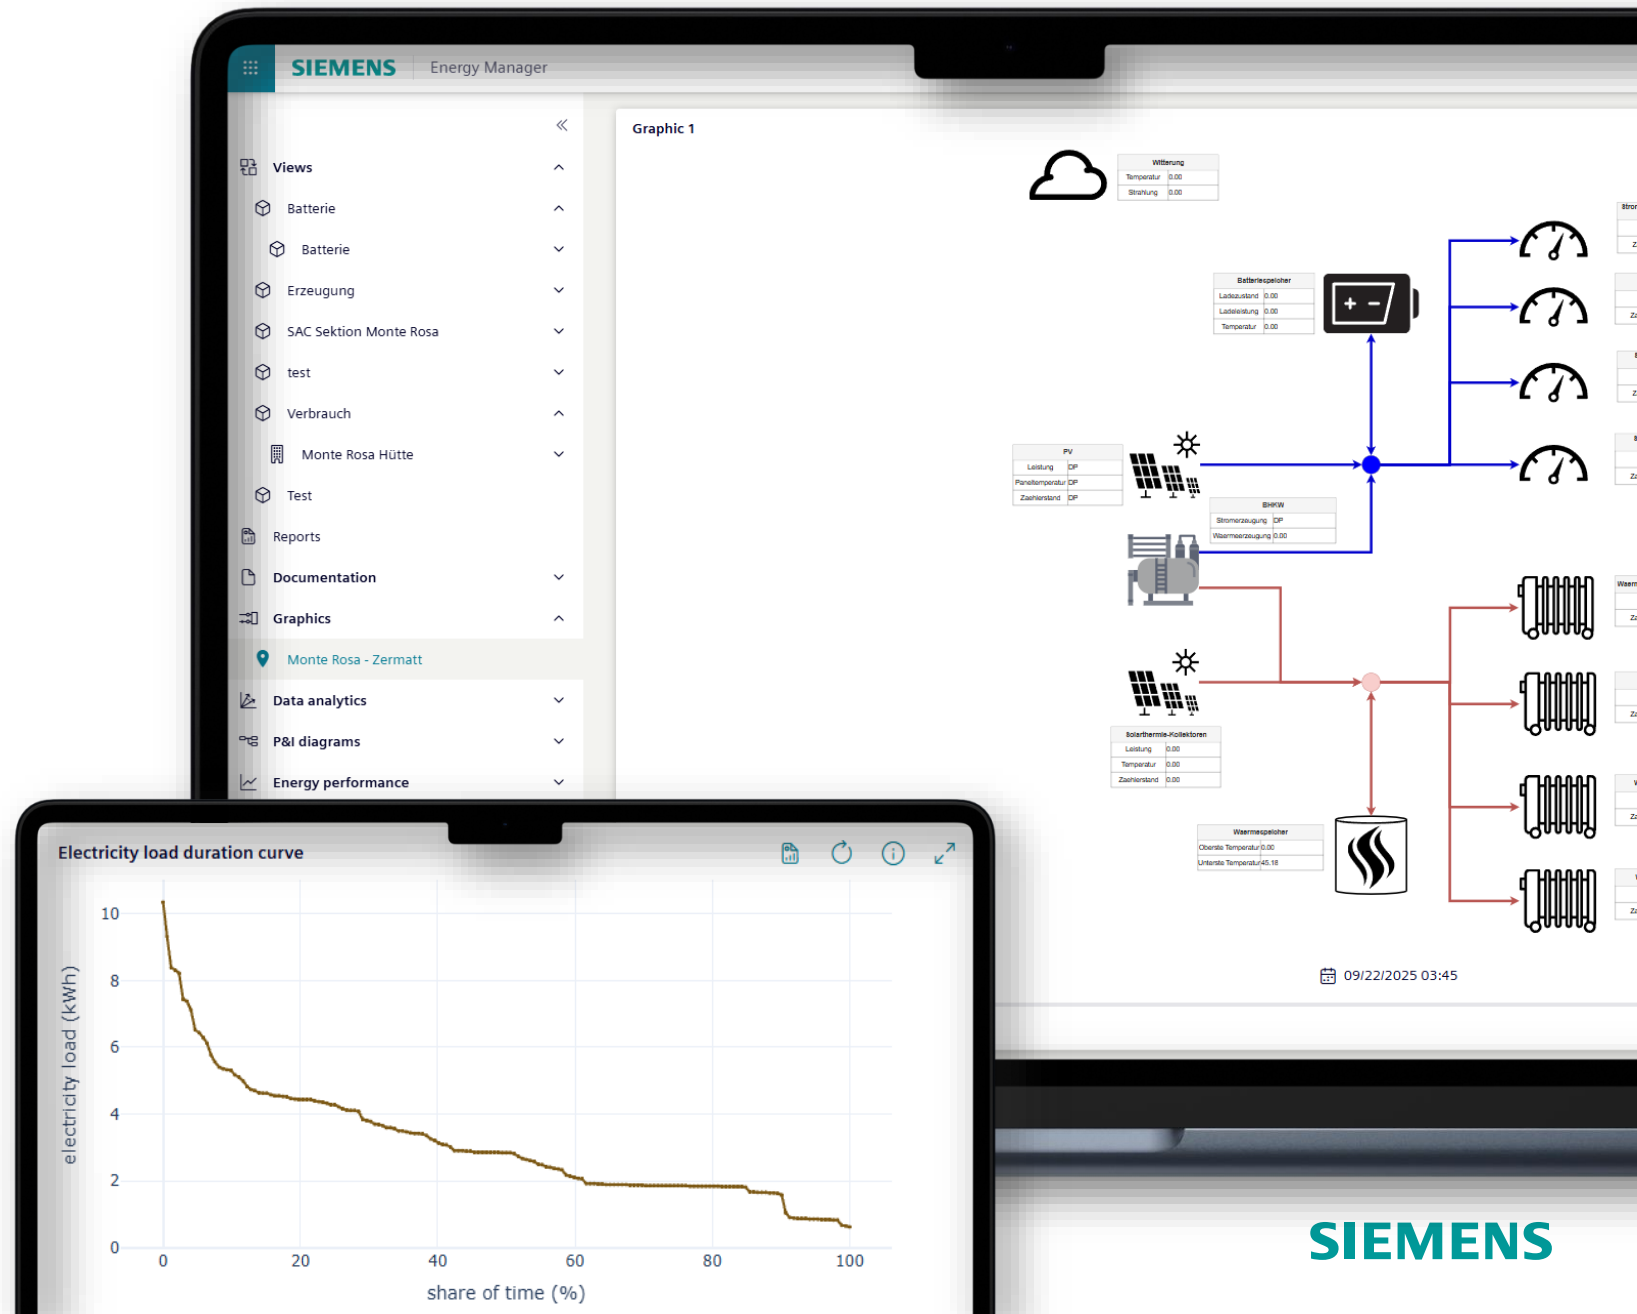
SIEMENS Energy Manager

«

Views
Batterie
Batterie
Erzeugung
SAC Sektion Monte Rosa
test
Verbrauch
Monte Rosa Hütte
Test
Reports
Documentation
Graphics
Monte Rosa - Zermatt
Data analytics
P&I diagrams
Energy performance

Graphic 1

| Witterung | |
|---|---|
| Temperatur | 0.00 |
| Strahlung | 0.00 |

| Batteriespeicher | |
|---|---|
| Ladezustand | 0.00 |
| Ladeleistung | 0.00 |
| Temperatur | 0.00 |

| PV | |
|---|---|
| Leistung | DP |
| Paneltemperatur | DP |
| Zaehlerstand | DP |

| BHKW | |
|---|---|
| Stromerzeugung | DP |
| Waermeerzeugung | 0.00 |

| Solarthermie-Kollektoren | |
|---|---|
| Leistung | 0.00 |
| Temperatur | 0.00 |
| Zaehlerstand | 0.00 |

| Waermespeicher | |
|---|---|
| Oberste Temperatur | 0.00 |
| Unterste Temperatur | 45.18 |

09/22/2025 03:45

Electricity load duration curve

electricity load (kWh)
0
2
4
6
8
10
0
20
40
60
80
100
share of time (%)

SIEMENS